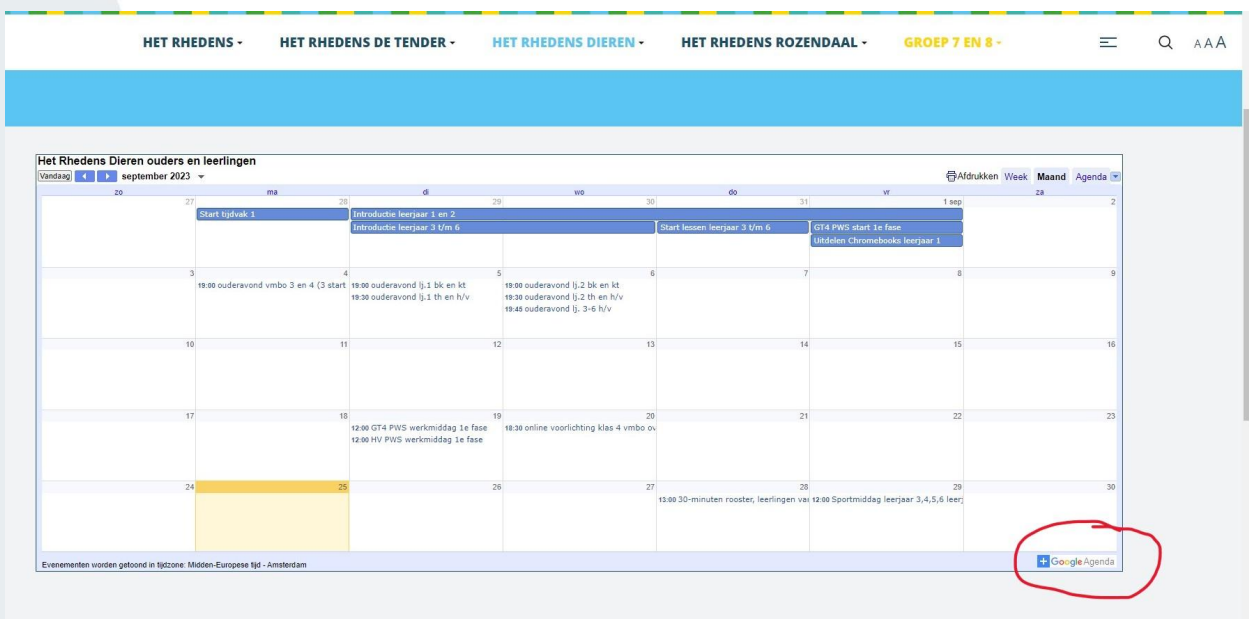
HET RHEDENS ▾ HET RHEDENS DE TENDER ▾ HET RHEDENS DIEREN ▾ HET RHEDENS ROZENDAAL ▾ GROEP 7 EN 8 ▾

AAA

Het Rhedens Dieren ouders en leerlingen

Vandaag september 2023 ▾

Afdrukken Week Maand Agenda ▾

| zo | ma | di | wo | do | vr | za |
|---|---|---|---|---|---|---|
| 27 | 28 Start tijdvak 1 | 29 Introductie leerjaar 1 en 2; Introductie leerjaar 3 t/m 6 | 30 | 31 Start lessen leerjaar 3 t/m 6 | 1 sep GT4 PWS start 1e fase; Uitdelen Chromebooks leerjaar 1 | 2 |
| 3 | 4 19:00 ouderavond vmbo 3 en 4 (3 start | 5 19:00 ouderavond lj.1 bk en kt; 19:30 ouderavond lj.1 th en h/v | 6 19:00 ouderavond lj.2 bk en kt; 19:30 ouderavond lj.2 th en h/v; 19:45 ouderavond lj. 3-6 h/v | 7 | 8 | 9 |
| 10 | 11 | 12 | 13 | 14 | 15 | 16 |
| 17 | 18 | 19 12:00 GT4 PWS werkmiddag 1e fase; 12:00 HV PWS werkmiddag 1e fase | 20 18:30 online voorlichting klas 4 vmbo ov | 21 | 22 | 23 |
| 24 | 25 | 26 | 27 | 28 13:00 30-minuten rooster, leerlingen vai | 29 12:00 Sportmiddag leerjaar 3,4,5,6 leer | 30 |

Evenementen worden getoond in tijdzone: Midden-Europese tijd - Amsterdam

Google Agenda